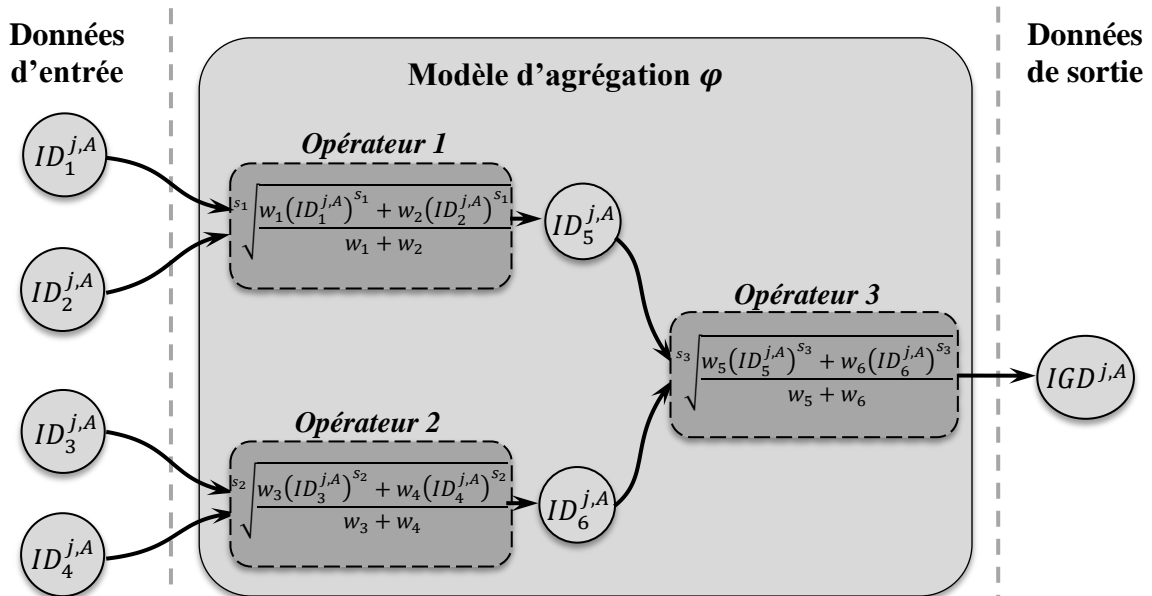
Données d'entrée

Modèle d'agrégation $\varphi$

Données de sortie

$ID_1^{j,A}$

$ID_2^{j,A}$

$ID_3^{j,A}$

$ID_4^{j,A}$

Opérateur 1

$\sqrt[s_1]{\frac{w_1(ID_1^{j,A})^{s_1} + w_2(ID_2^{j,A})^{s_1}}{w_1 + w_2}}$

$ID_5^{j,A}$

Opérateur 2

$\sqrt[s_2]{\frac{w_3(ID_3^{j,A})^{s_2} + w_4(ID_4^{j,A})^{s_2}}{w_3 + w_4}}$

$ID_6^{j,A}$

Opérateur 3

$\sqrt[s_3]{\frac{w_5(ID_5^{j,A})^{s_3} + w_6(ID_6^{j,A})^{s_3}}{w_5 + w_6}}$

$IGD^{j,A}$